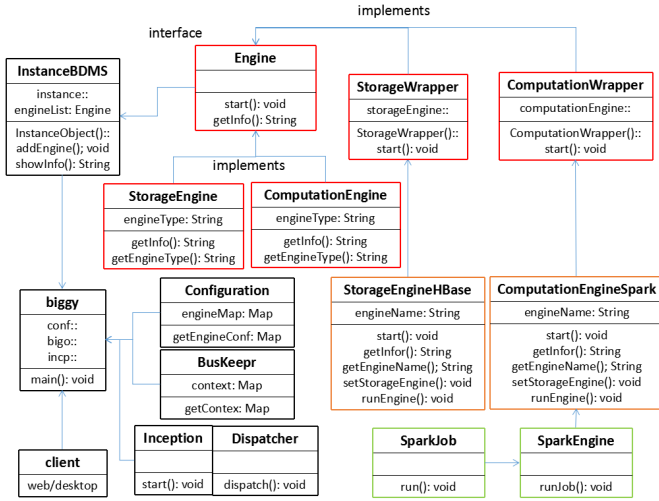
implements

interface

Engine

start(): void
getInfo(): String

InstanceBDMS

instance::
engineList: Engine

InstanceObject()::
addEngine(); void
showInfo(): String

StorageWrapper

storageEngine::

StorageWrapper()::
start(): void

ComputationWrapper

computationEngine::

ComputationWrapper()::
start(): void

implements

StorageEngine

engineType: String

getInfo(): String
getEngineType(): String

ComputationEngine

engineType: String

getInfo(): String
getEngineType(): String

biggy

conf::
bigo::
incp::

main(): void

Configuration

engineMap: Map

getEngineConf: Map

BusKeepr

context: Map

getContex: Map

StorageEngineHBase

engineName: String

start(): void
getInfor(): String
getEngineName(); String
setStorageEngine(): void
runEngine(): void

ComputationEngineSpark

engineName: String

start(): void
getInfor(): String
getEngineName(): String
setStorageEngine(): void
runEngine(): void

Inception

start(): void

Dispatcher

dispatch(): void

client

web/desktop

SparkJob

run(): void

SparkEngine

runJob(): void